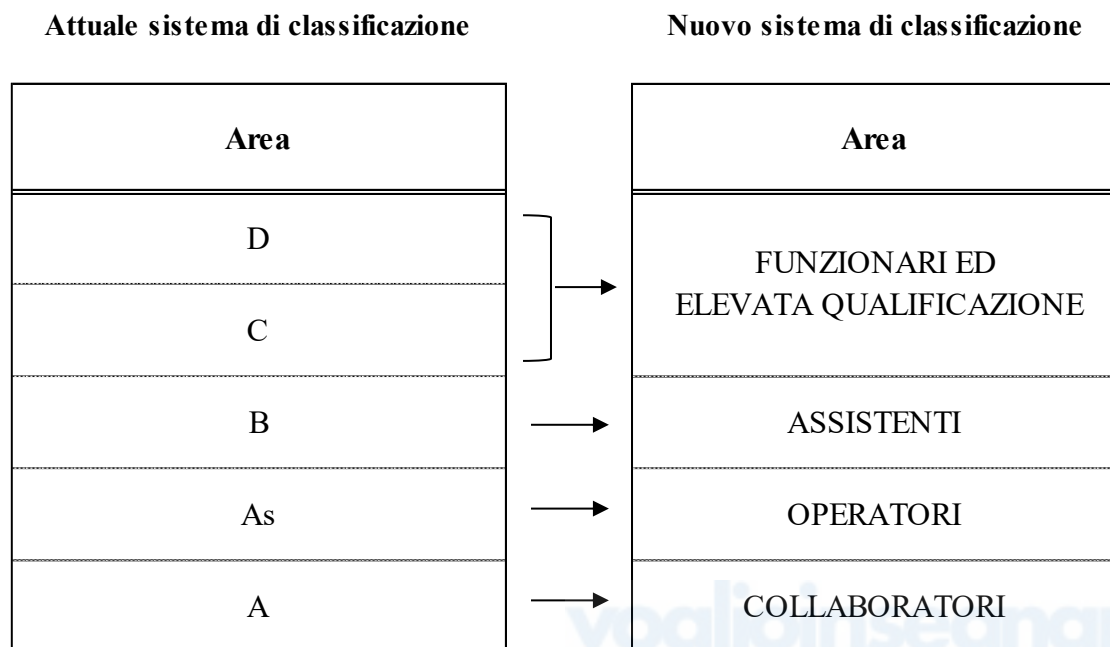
**Attuale sistema di classificazione**

| Area |
|---|
| D |
| C |
| B |
| As |
| A |

**Nuovo sistema di classificazione**

| Area |
|---|
| FUNZIONARI ED ELEVATA QUALIFICAZIONE |
| ASSISTENTI |
| OPERATORI |
| COLLABORATORI |

voglioinsegnare